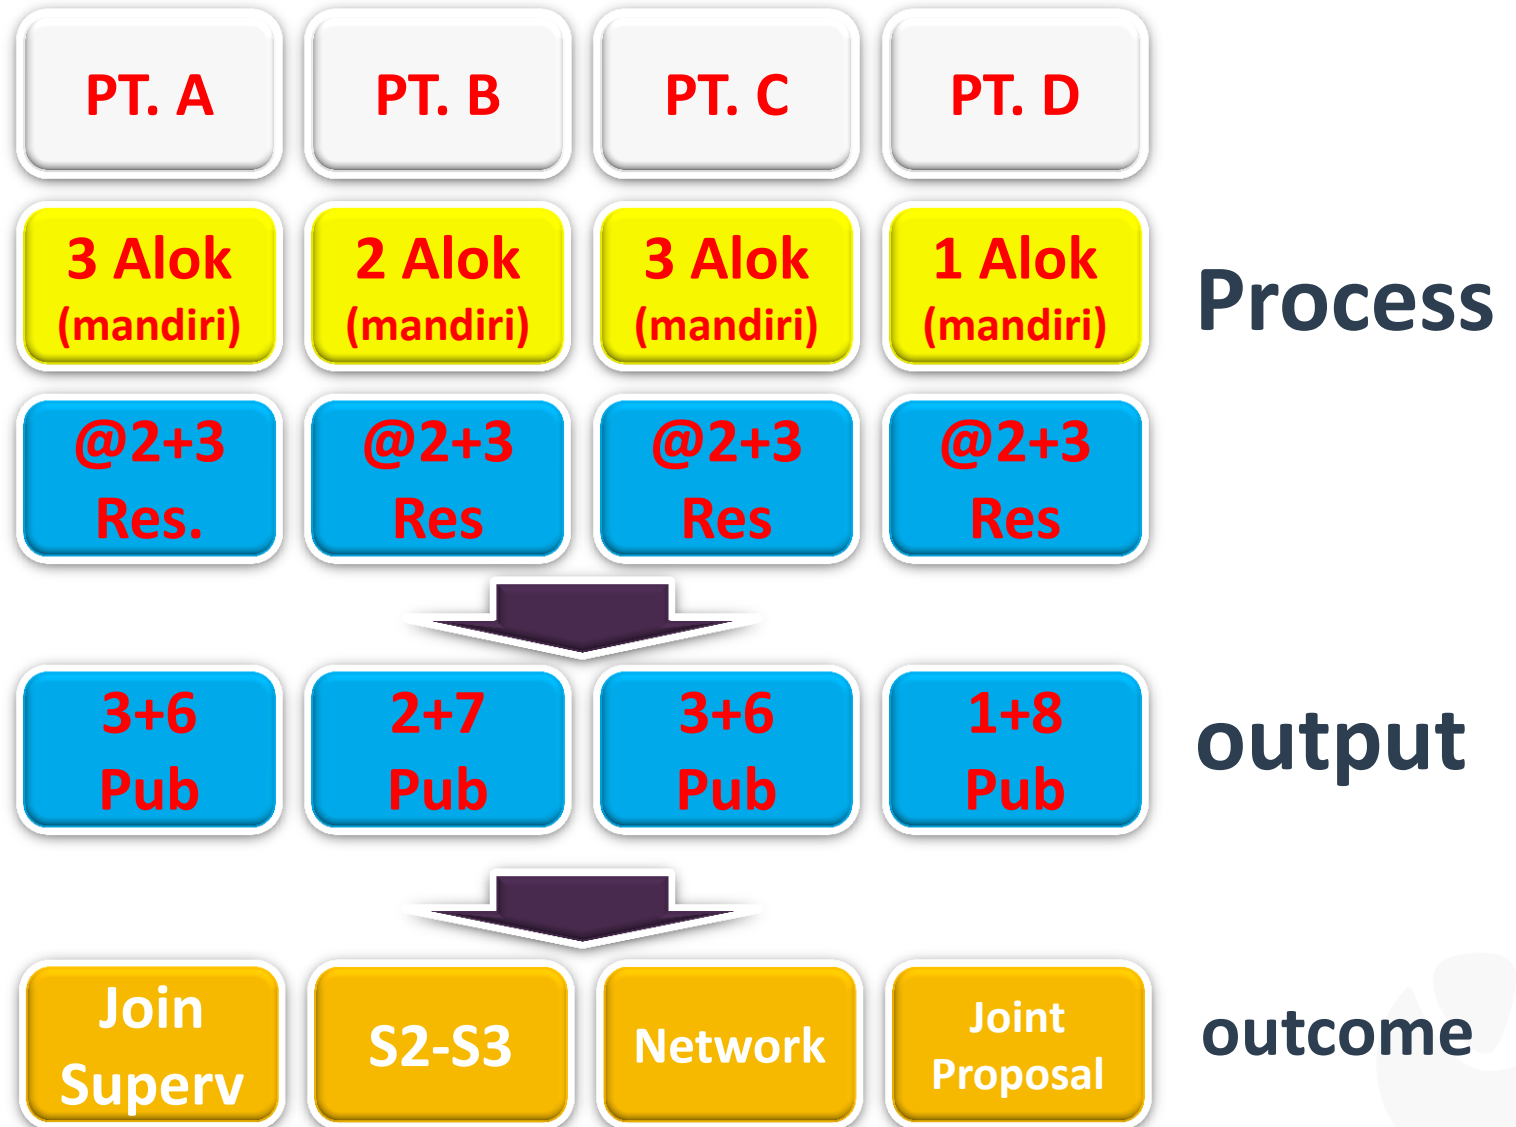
| PT. A | PT. B | PT. C | PT. D |
|---|---|---|---|
| 3 Alok (mandiri) | 2 Alok (mandiri) | 3 Alok (mandiri) | 1 Alok (mandiri) |
| @2+3 Res. | @2+3 Res | @2+3 Res | @2+3 Res |
| 3+6 Pub | 2+7 Pub | 3+6 Pub | 1+8 Pub |
| Join Superv | S2-S3 | Network | Joint Proposal |

Process

output

outcome